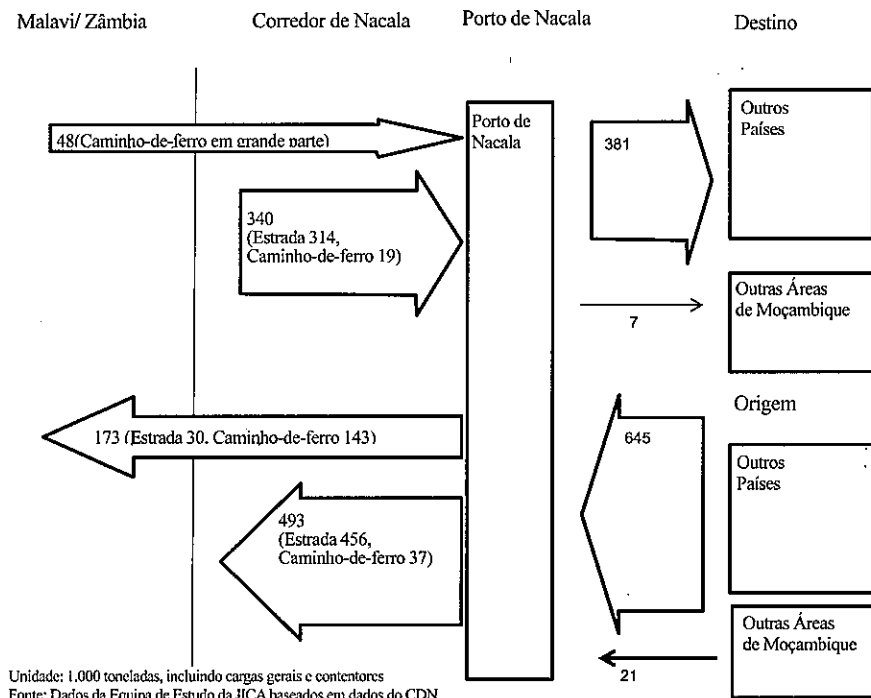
Malavi/ Zâmbia

Corredor de Nacala

Porto de Nacala

Destino

48(Caminho-de-ferro em grande parte)

Porto de Nacala

381

Outros Países

340 (Estrada 314, Caminho-de-ferro 19)

Outras Áreas de Moçambique

7

Origem

173 (Estrada 30. Caminho-de-ferro 143)

645

Outros Países

493 (Estrada 456, Caminho-de-ferro 37)

Outras Áreas de Moçambique

21

Unidade: 1.000 toneladas, incluindo cargas gerais e contentores
Fonte: Dados da Equipa de Estudo da JICA baseados em dados do CDN